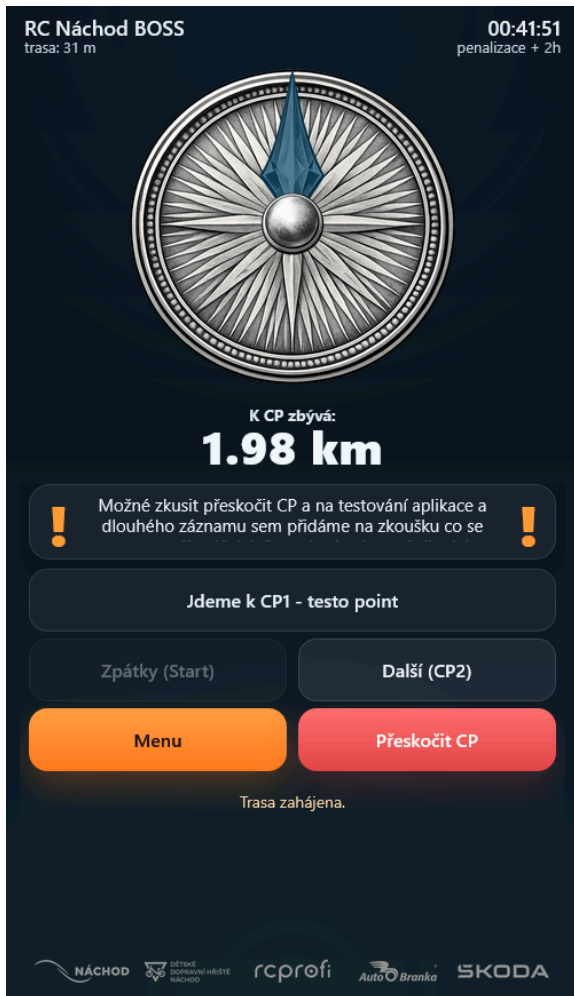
RC Náchod BOSS
trasa: 31 m

00:41:51
penalizace + 2h

K CP zbývá:
1.98 km

!
Možné zkusit přeskočit CP a na testování aplikace a dlouhého záznamu sem přidáme na zkoušku co se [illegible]
!

Jdeme k CP1 - testo point

Zpátky (Start)

Další (CP2)

Menu

Přeskočit CP

Trasa zahájena.

NÁCHOD
DĚTSKÉ DOPRAVNÍ HŘIŠTĚ NÁCHOD
rcprofi
Auto Branka
ŠKODA